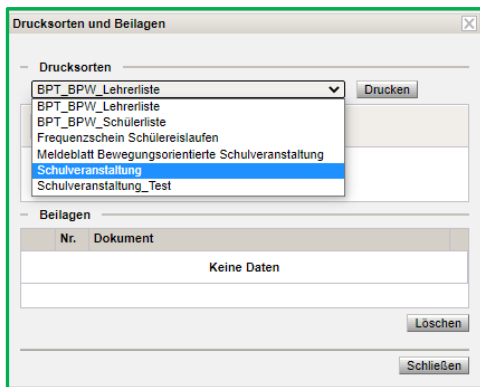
Drucksorten und Beilagen

Drucksorten

BPT_BPW_Lehrerliste

Drucken

BPT_BPW_Lehrerliste
BPT_BPW_Schülerliste
Frequenzschein Schülereislaufen
Meldeblatt Bewegungsorientierte Schulveranstaltung
Schulveranstaltung
Schulveranstaltung_Test

Beilagen

| | Nr. | Dokument |
|---|---|---|
| | | Keine Daten |

Löschen

Schließen